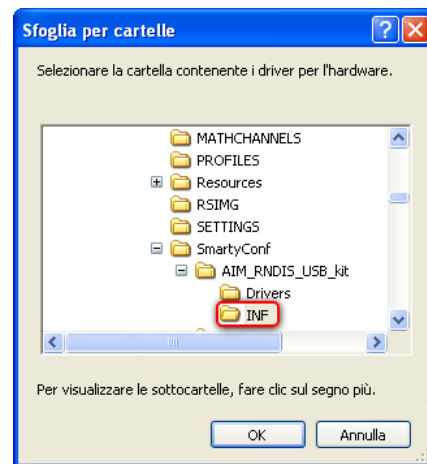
Sfoglia per cartelle

Selezionare la cartella contenente i driver per l'hardware.

MATHCHANNELS
PROFILES
Resources
RSIMG
SETTINGS
SmartyConf
AIM_RNDIS_USB_kit
Drivers
INF

Per visualizzare le sottocartelle, fare clic sul segno più.

OK
Annulla